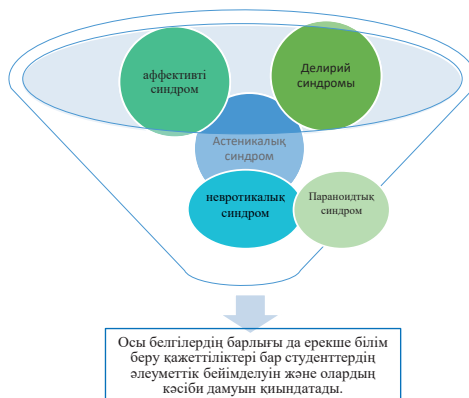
аффективті синдром

Делирий синдромы

Астеникалық синдром

невротикалық синдром

Параноидтық синдром

Осы белгілердің барлығы да ерекше білім беру қажеттіліктері бар студенттердің әлеуметтік бейімделуін және олардың кәсіби дамуын қиындатады.